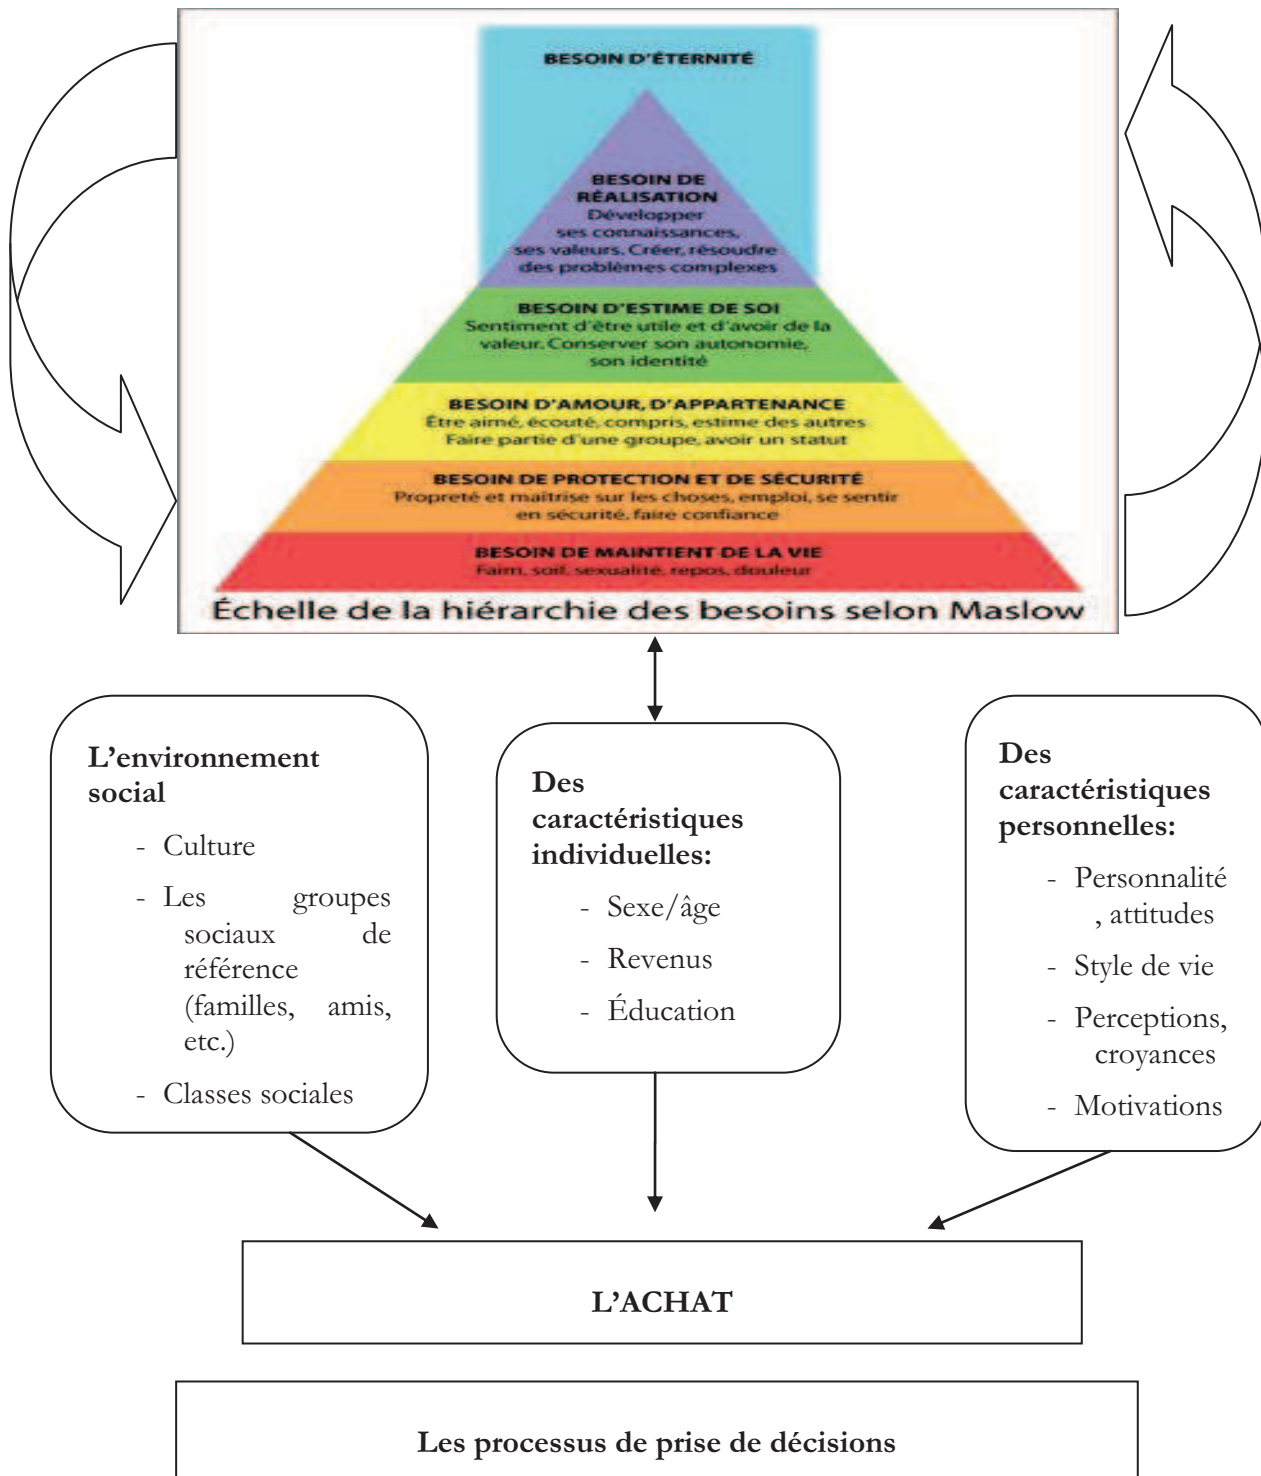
BESOIN D'ÉTERNITÉ

BESOIN DE RÉALISATION
Développer ses connaissances, ses valeurs. Créer, résoudre des problèmes complexes

BESOIN D'ESTIME DE SOI
Sentiment d'être utile et d'avoir de la valeur. Conserver son autonomie, son identité

BESOIN D'AMOUR, D'APPARTENANCE
Être aimé, écouté, compris, estimé des autres
Faire partie d'une groupe, avoir un statut

BESOIN DE PROTECTION ET DE SÉCURITÉ
Propreté et maitrise sur les choses, emploi, se sentir en sécurité, faire confiance

BESOIN DE MAINTIENT DE LA VIE
Faim, soif, sexualité, repos, douleur

Échelle de la hiérarchie des besoins selon Maslow

L'environnement social
- Culture
- Les groupes sociaux de référence (familles, amis, etc.)
- Classes sociales

Des caractéristiques individuelles:
- Sexe/âge
- Revenus
- Éducation

Des caractéristiques personnelles:
- Personnalité, attitudes
- Style de vie
- Perceptions, croyances
- Motivations

L'ACHAT

Les processus de prise de décisions